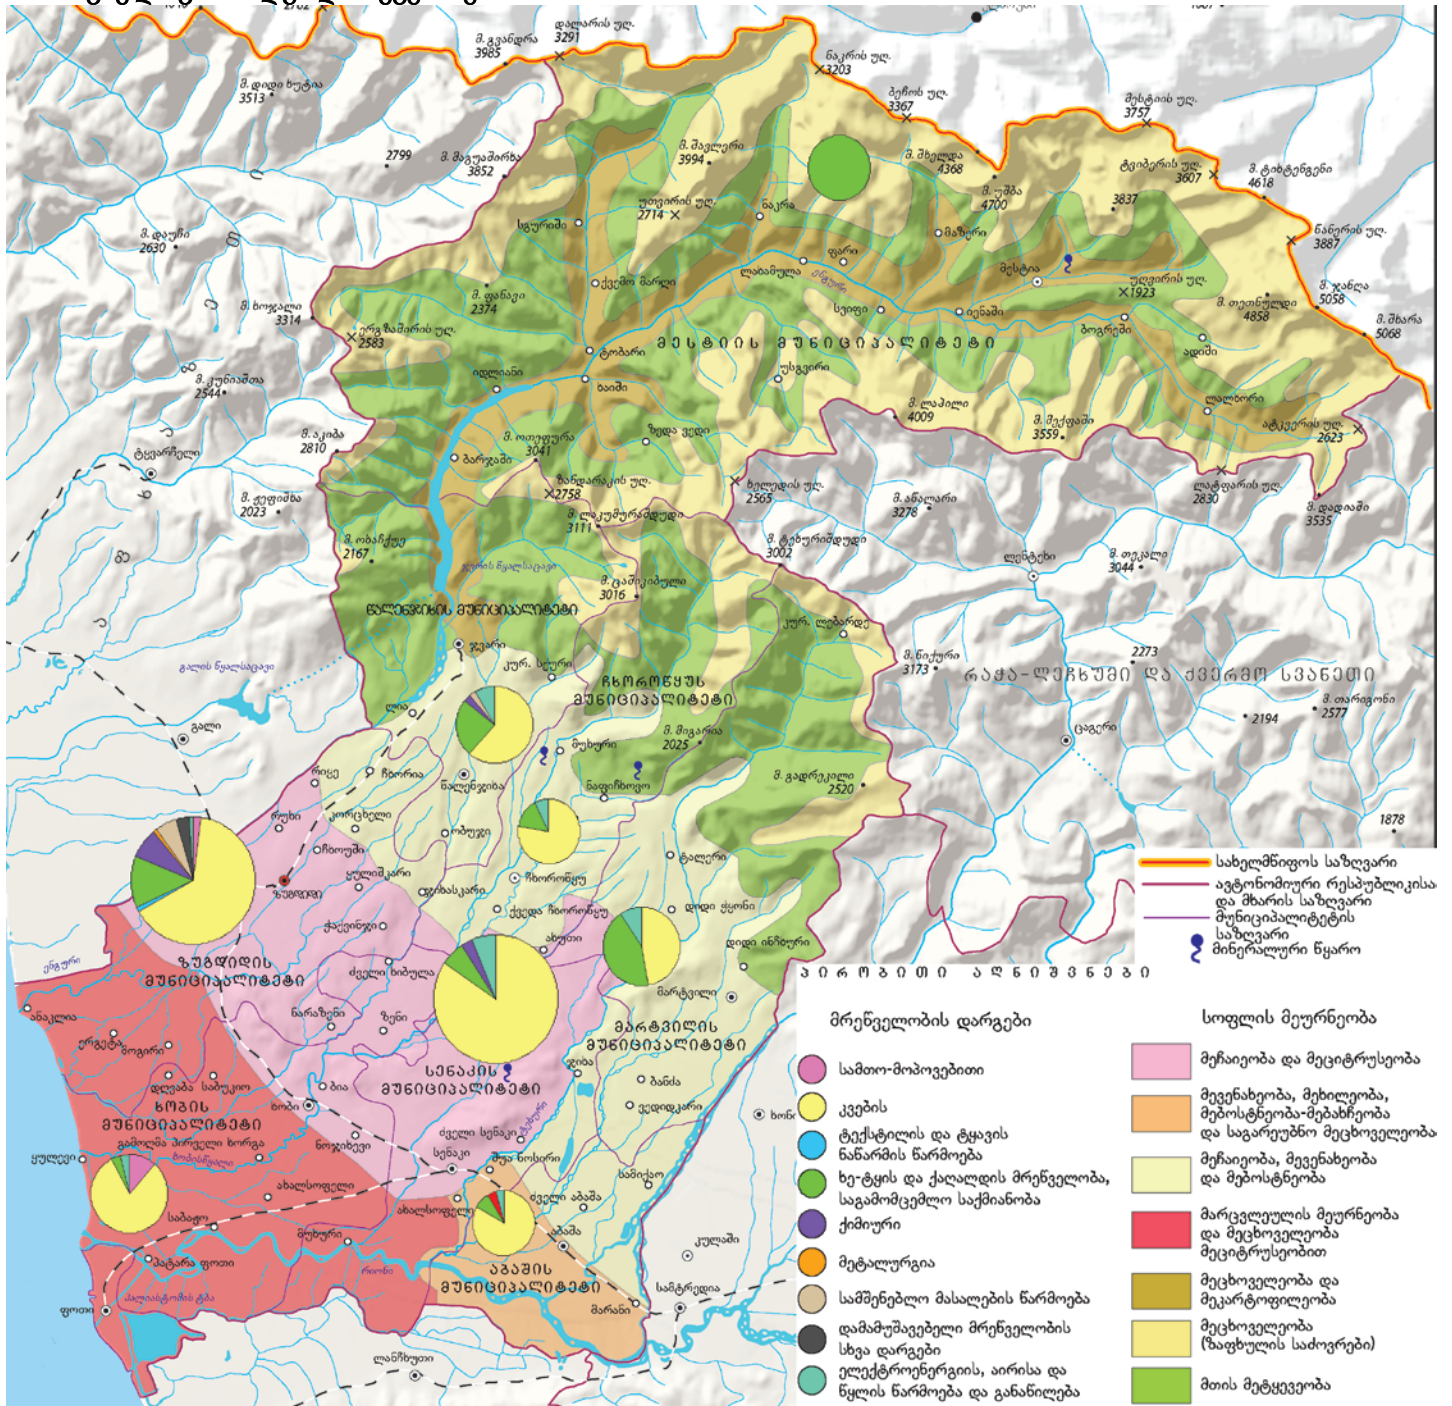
მ. გვანდრა 3985
დალარის უღ. 3291
ნაკრის უღ. 3203
ბეჩოს უღ. 3367
მესტიის უღ. 3757
მ. დიდი ხუტია 3513
2799
მ. მაგუაშირხა 3852
მ. შაჰლერი 3994
მ. შხელდა 4368
მ. უშბა 4700
ტვიბერის უღ. 3607
მ. ტიხტენგენი 4618
3837
ნაწერის უღ. 3887
მ. ჯანღა 5058
მ. შხარა 5068
მ. თეთნულდი 4858
მ. დაური 2630
მ. ხოჯალი 3314
მ. ჭუბერი
უთვირის უღ. 2714
ნაკრა
მაზერი
ფარი
მესტია
უშგულის უღ. 1923
ლახამულა
ენგური
ცხუმარი
ქვემო მარღი
მ. ფანაგი 2374
ეცერი
იენაში
ბოგრეში
ადიში
ოფიშ ჩაშერის უღ. 2583
ტობარი
მესტიის მუნიციპალიტეტი
იდლიანი
ხაიში
უსხვანი
მ. ქუნიამბა 2544
მ. ლაპილი 4009
მ. მეჭივში 3559
ლალხორი
აჩტყერის უღ. 2623
მ. ავიბა 2810
მ. თოიფურა 3041
ზედა ვედი
ტყვარჩელი
ბარჯაში
ხაიდარაკის უღ. 2758
ხელედის უღ. 2565
ლაჭფარის უღ. 2830
მ. ქეფიშხა 2023
მ. ლაკურგურაშქემი 3111
მ. ანსალარი 3278
მ. დადიაში 3535
მ. ტბეურიშდელი 3002
მ. ობაჩქუე 2167
ენგურის წყალსაცავი
მ. ცაშიკიკური 3016
ლენტეხი
მ. თიკალი 3044
წალენჯიხის მუნიციპალიტეტი
კურ. ლებარდე
ჯვარი
გალის წყალსაცავი
მ. ნიჟური 3173
2273
რაჭა-ლეჩხუმი და ქვემო სვანეთი
მ. თარინგონი 2577
კურ. სკური
ჩხოროწყუს მუნიციპალიტეტი
ლია
2194
გალი
მ. მიგარია 2025
ცაგერი
მუხური
რიცე
ჩხორია
ნაფიჩხოვო
ნაძელები
მ. გადრეკილი 2520
1878
რუხი
კორცხელი
ობუჯი
ჩიოსუბა
ჭალეთი
სახელმწიფოს საზღვარი
ზუგდიდი
ცაიში
ჩხოროწყუ
ავტონომიური რესპუბლიკისა და მხარის საზღვარი
ფახულანი
მუნიციპალიტეტის საზღვარი
ქვედა ჩხოროწყუ
დიდი ჭყონი
ანაკლია
ენგური
ქარცხეთი
აბედათი
მინერალური წყარო
ზუგდიდის მუნიციპალიტეტი
ძველი ხიბულა
დიდი ინჩხური
ბუნებრივი ალწიშვნები
ხარაზეთი
ზენი
მარტვილი
მრეწველობის დარგები
სოფლის მეურნეობა
ერგეტა
ოჩხომური
მარტვილის მუნიციპალიტეტი
სამთო-მოპოვებითი
მეჩაიეობა და მეციტრუსეობა
დღები
ხოფის მუნიციპალიტეტი
სენაკის მუნიციპალიტეტი
ბანძა
კვების
მევენახეობა, მეხილეობა, მებოსტნეობა-მებაღჩეობა და საგარეუბნო მეცხოველეობა
ხობი
ღვლიდყარი
ტექსტილის და ტყავის ნაწარმის წარმოება
გამლიზი ეპრვლი ხორგა
ნოჯიხევი
ძველი სენაკი
ხონი
ყულევი
მეჩაიეობა, მევენახეობა და მებოსტნეობა
სენაკი
თეკლათი
ხე-ტყის და ქაღალდის მრეწველობა, საგამომცემლო საქმიანობა
ახალსოფელი
ძველი აბაშა
სამტრედია
ქიმიური
მარცვლეულის მეურნეობა და მეცხოველეობა მეციტრუსეობით
საბაჟო
აბაშა
ქულაში
მეტალურგია
მეცხოველეობა და მეკარტოფილეობა
ფოთი
მალთაქვა
აბაშის მუნიციპალიტეტი
სამშენებლო მასალების წარმოება
მეცხოველეობა (ზაფხულის საძოვრები)
მარანი
რიონი
დამამუშავებელი მრეწველობის სხვა დარგები
ლანჩხუთი
ელექტროენერგიის, აირისა და წყლის წარმოება და განაწილება
მთის მეტყევეობა